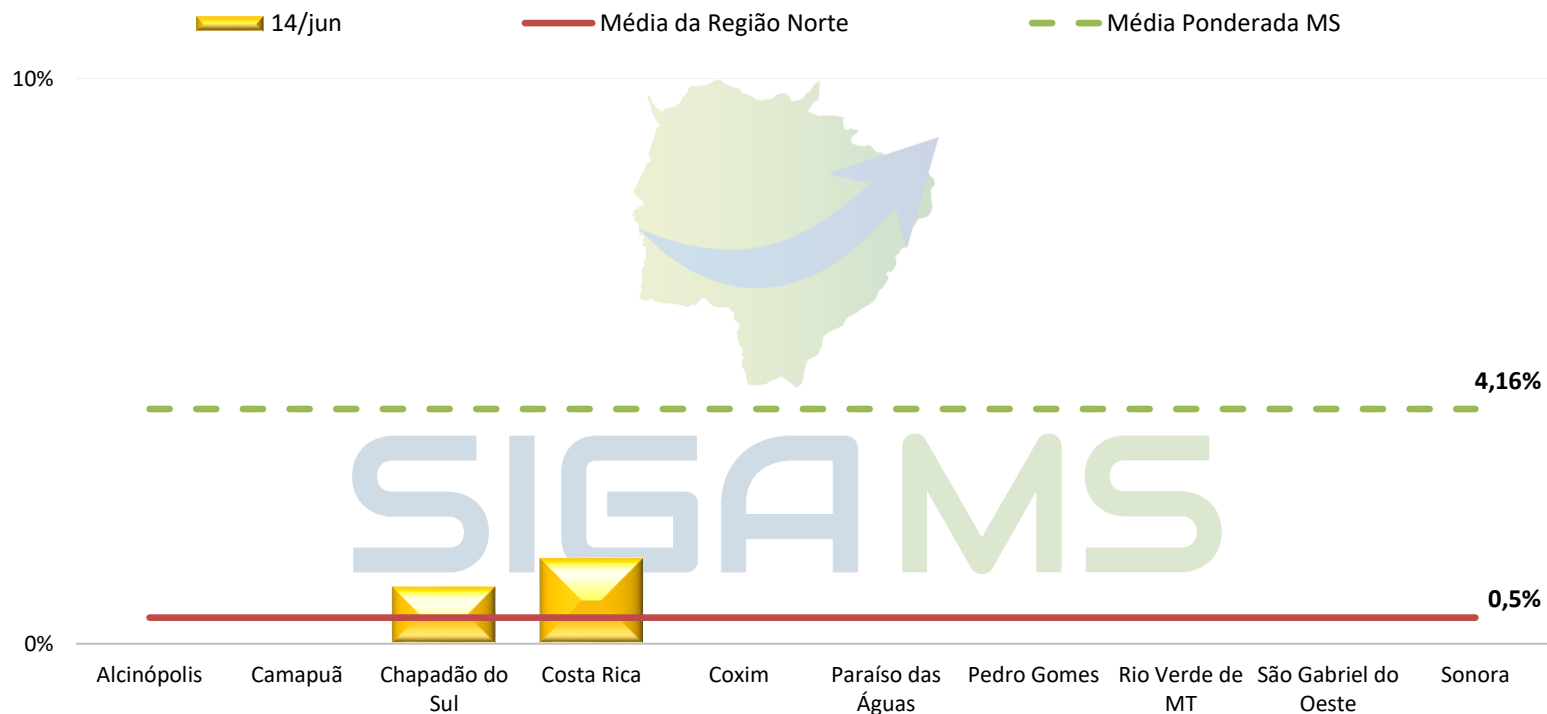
14/jun
Média da Região Norte
Média Ponderada MS

10%
0%

4,16%
0,5%

SIGAMS

Alcinópolis
Camapuã
Chapadão do Sul
Costa Rica
Coxim
Paraíso das Águas
Pedro Gomes
Rio Verde de MT
São Gabriel do Oeste
Sonora